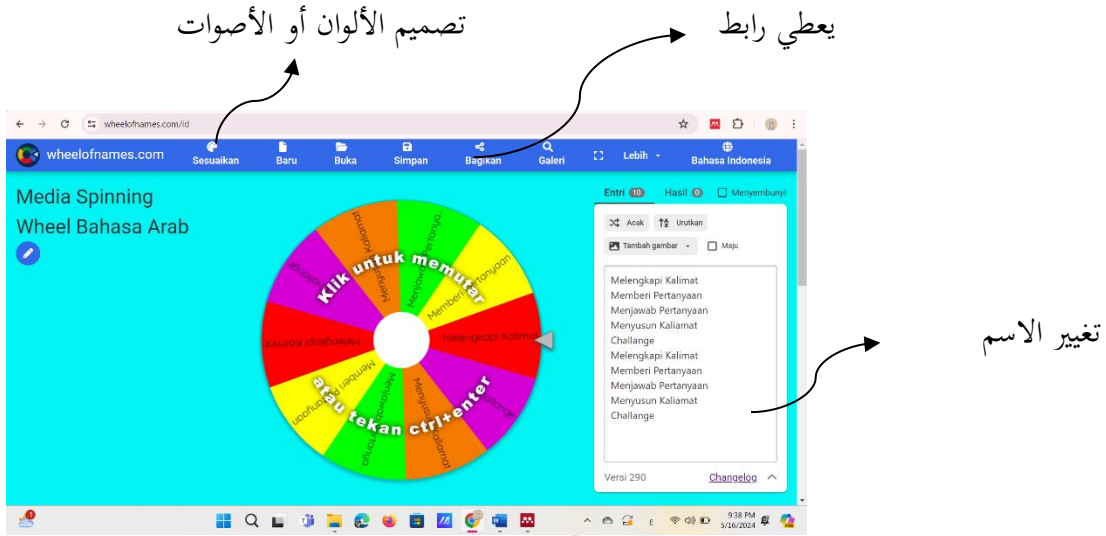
تصميم الألوان أو الأصوات

يعطي رابط

wheelofnames.com/id

wheelofnames.com Sesuaikan Baru Buka Simpan Bagikan Galeri Lebih Bahasa Indonesia

Media Spinning Wheel Bahasa Arab

Klik untuk memutar atau tekan ctrl+enter

Melengkapi Kalimat
Memberi Pertanyaan
Menjawab Pertanyaan
Menyusun Kaliamat
Challange
Melengkapi Kalimat
Memberi Pertanyaan
Menjawab Pertanyaan
Menyusun Kaliamat
Challange

Entri 10 Hasil 0 Menyembunyi

Acak Urutkan

Tambah gambar Maju

Melengkapi Kalimat
Memberi Pertanyaan
Menjawab Pertanyaan
Menyusun Kaliamat
Challange
Melengkapi Kalimat
Memberi Pertanyaan
Menjawab Pertanyaan
Menyusun Kaliamat
Challange

Versi 290 Changelog

تغيير الاسم

9:38 PM 5/16/2024